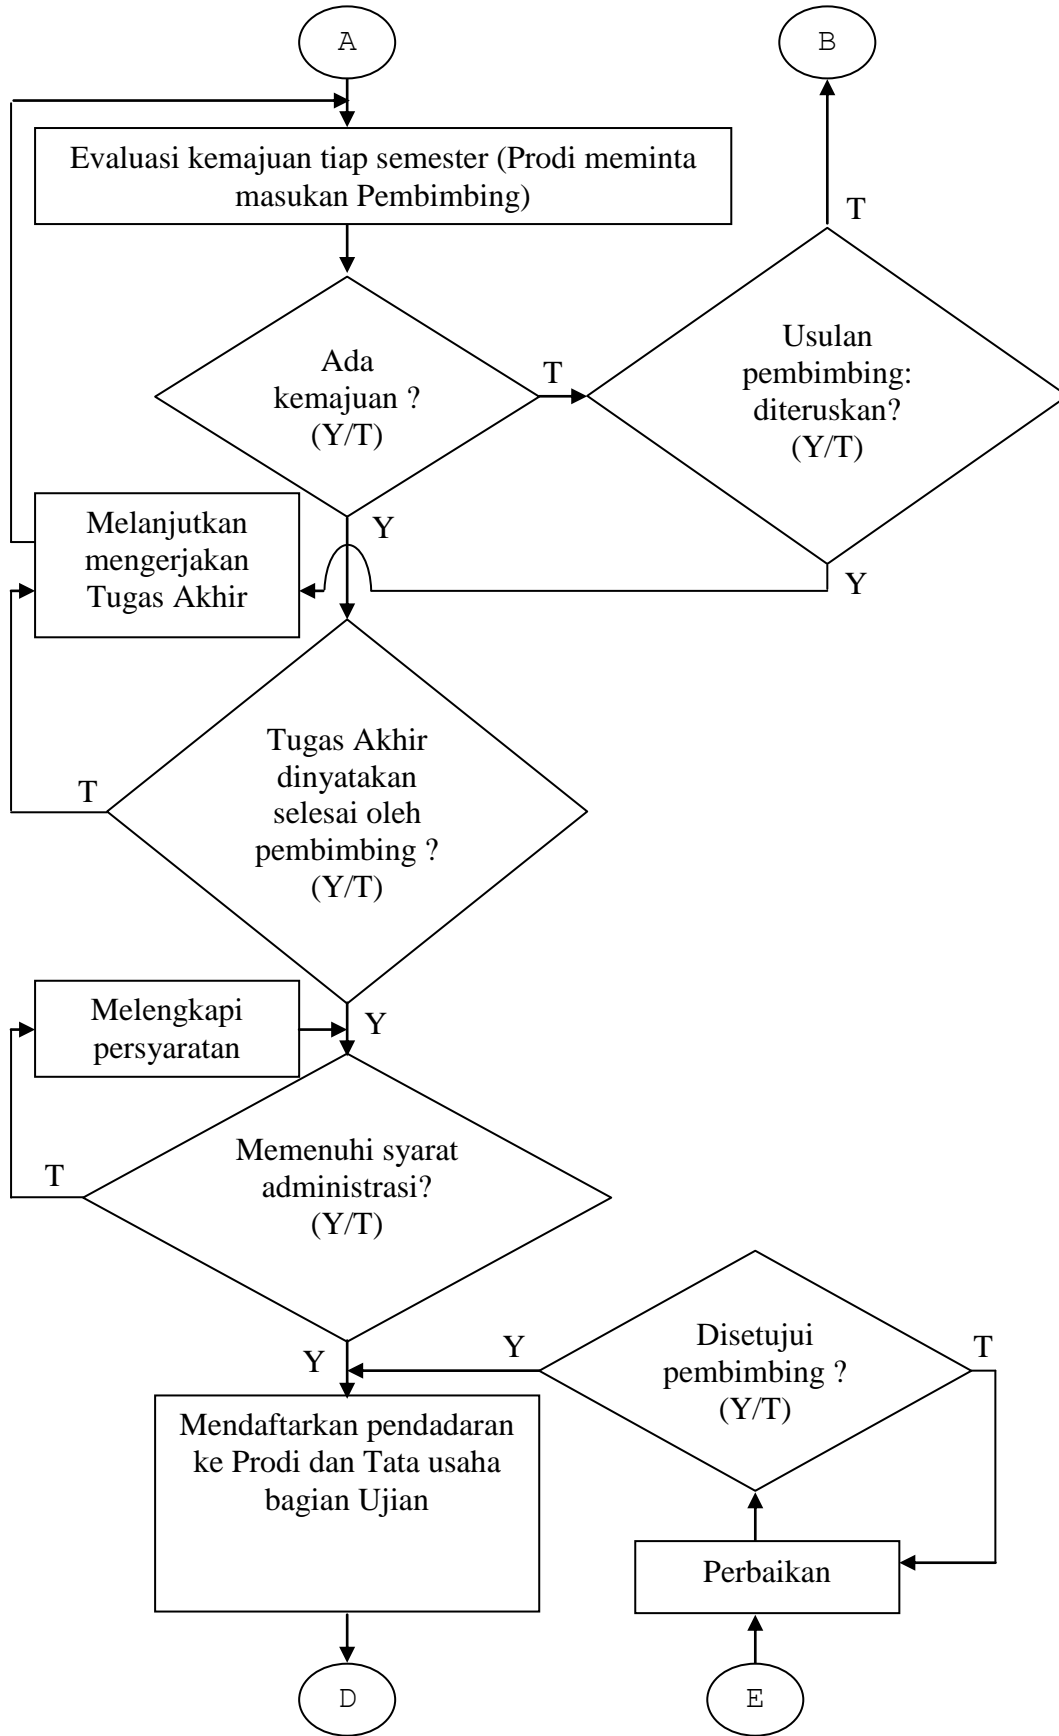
A

B

Evaluasi kemajuan tiap semester (Prodi meminta masukan Pembimbing)

T

Ada kemajuan ? (Y/T)

T

Usulan pembimbing: diteruskan? (Y/T)

Melanjutkan mengerjakan Tugas Akhir

Y

Y

Tugas Akhir dinyatakan selesai oleh pembimbing ? (Y/T)

T

Melengkapi persyaratan

Y

Memenuhi syarat administrasi? (Y/T)

T

Y

Y

Disetujui pembimbing ? (Y/T)

T

Mendaftarkan pendadaran ke Prodi dan Tata usaha bagian Ujian

Perbaikan

D

E